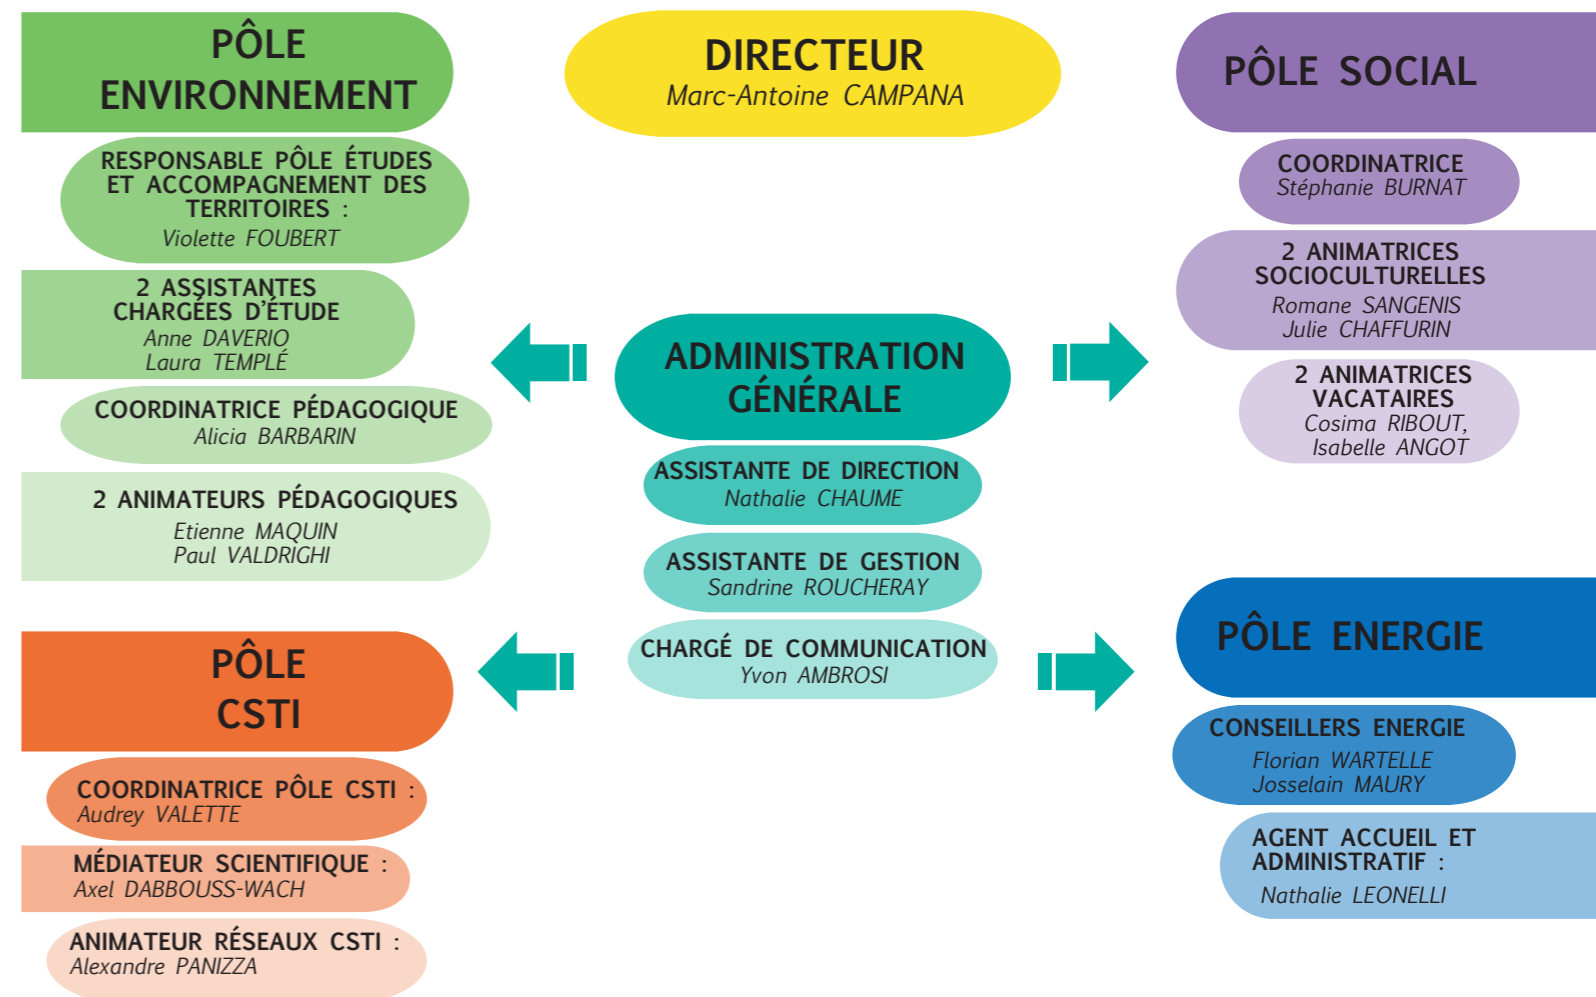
PÔLE ENVIRONNEMENT

RESPONSABLE PÔLE ÉTUDES ET ACCOMPAGNEMENT DES TERRITOIRES :
Violette FOUBERT

2 ASSISTANTES CHARGÉES D'ÉTUDE
Anne DAVERIO
Laura TEMPLÉ

COORDINATRICE PÉDAGOGIQUE
Alicia BARBARIN

2 ANIMATEURS PÉDAGOGIQUES
Etienne MAQUIN
Paul VALDRIGHI

DIRECTEUR
Marc-Antoine CAMPANA

ADMINISTRATION GÉNÉRALE

ASSISTANTE DE DIRECTION
Nathalie CHAUME

ASSISTANTE DE GESTION
Sandrine ROUCHERAY

CHARGÉ DE COMMUNICATION
Yvon AMBROSI

PÔLE SOCIAL

COORDINATRICE
Stéphanie BURNAT

2 ANIMATRICES SOCIOCULTURELLES
Romane SANGENIS
Julie CHAFFURIN

2 ANIMATRICES VACATAIRES
Cosima RIBOUT,
Isabelle ANGOT

PÔLE CSTI

COORDINATRICE PÔLE CSTI :
Audrey VALETTE

MÉDIATEUR SCIENTIFIQUE :
Axel DABBOUSS-WACH

ANIMATEUR RÉSEAUX CSTI :
Alexandre PANIZZA

PÔLE ENERGIE

CONSEILLERS ENERGIE
Florian WARTELLE
Josselain MAURY

AGENT ACCUEIL ET ADMINISTRATIF :
Nathalie LEONELLI